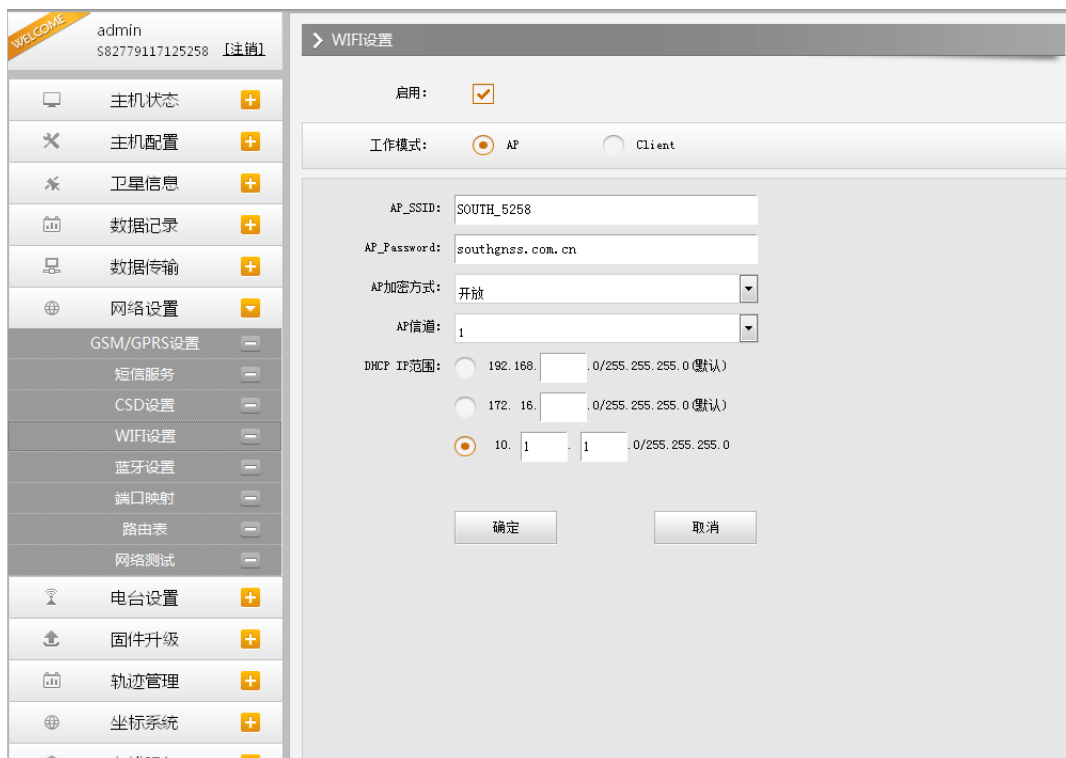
WELCOME
admin
S82779117125258 [注销]

主机状态
主机配置
卫星信息
数据记录
数据传输
网络设置
GSM/GPRS设置
短信服务
CSD设置
WIFI设置
蓝牙设置
端口映射
路由表
网络测试
电台设置
固件升级
轨迹管理
坐标系统

WIFI设置

启用:

工作模式: AP Client

AP_SSID: SOUTH_5258
AP_Password: southgnss.com.cn
AP加密方式: 开放
AP信道: 1
DHCP IP范围: 192.168. .0/255.255.255.0(默认)
172. 16. .0/255.255.255.0(默认)
10. 1 . 1 .0/255.255.255.0

确定 取消